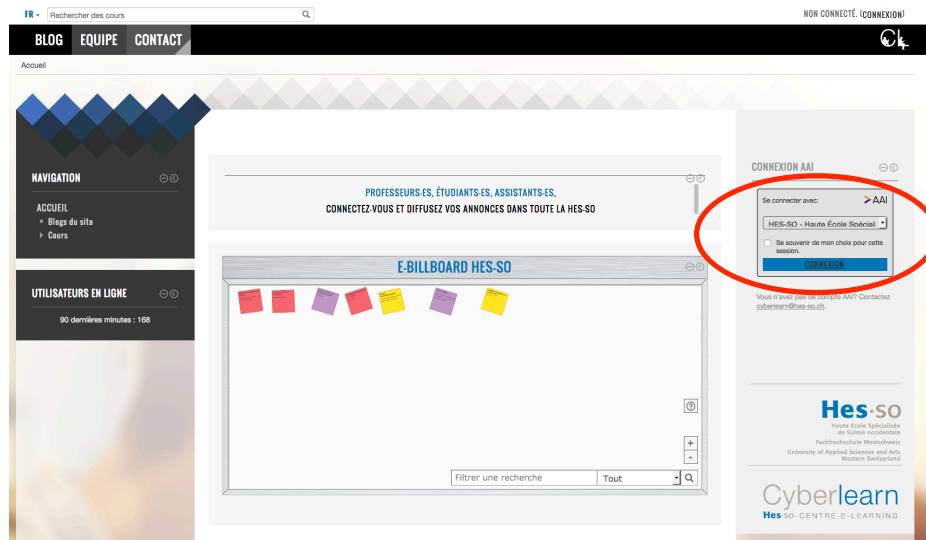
FR
Rechercher des cours

NON CONNECTÉ. (CONNEXION)

BLOG EQUIPE CONTACT

Accueil

NAVIGATION

ACCUEIL
Blogs du site
Cours

UTILISATEURS EN LIGNE

90 dernières minutes : 168

PROFESSEURS·ES, ÉTUDIANTS·ES, ASSISTANTS·ES,
CONNECTEZ-VOUS ET DIFFUSEZ VOS ANNONCES DANS TOUTE LA HES-SO

E-BILLBOARD HES-SO

Filtrer une recherche
Tout

CONNEXION AAI

Se connecter avec:
AAI
HES-SO - Haute École Spécial
Se souvenir de mon choix pour cette session.
CONNEXION

Vous n'avez pas de compte AAI? Contactez cyberlearn@hes-so.ch.

Hes·so
Haute Ecole Spécialisée de Suisse occidentale
Fachhochschule Westschweiz
University of Applied Sciences and Arts Western Switzerland

Cyberlearn
Hes·so·CENTRE E-LEARNING